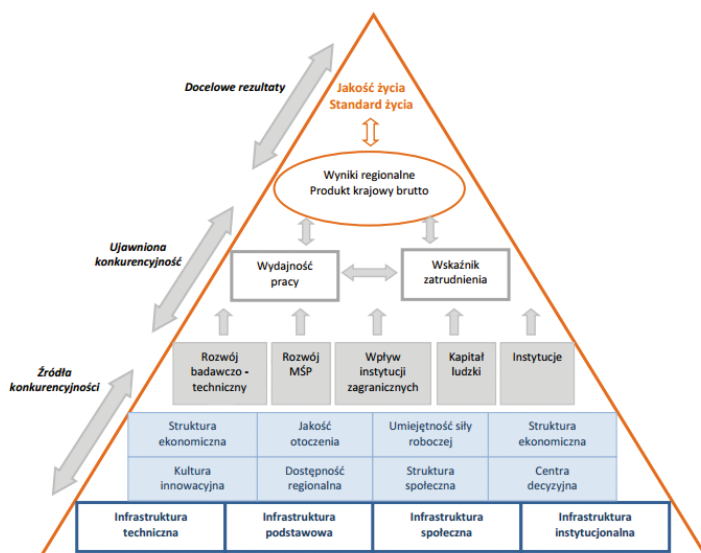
Docelowe rezultaty

Jakość życia
Standard życia

Wyniki regionalne
Produkt krajowy brutto

Ujawniona konkurencyjność

Wydajność pracy

Wskaźnik zatrudnienia

Źródła konkurencyjności

Rozwój badawczo - techniczny

Rozwój MŚP

Wpływ instytucji zagranicznych

Kapitał ludzki

Instytucje

| Struktura ekonomiczna | Jakość otoczenia | Umiejętność siły roboczej | Struktura ekonomiczna |
|---|---|---|---|
| Kultura innowacyjna | Dostępność regionalna | Struktura społeczna | Centra decyzyjna |

| Infrastruktura techniczna | Infrastruktura podstawowa | Infrastruktura społeczna | Infrastruktura instytucjonalna |
|---|---|---|---|